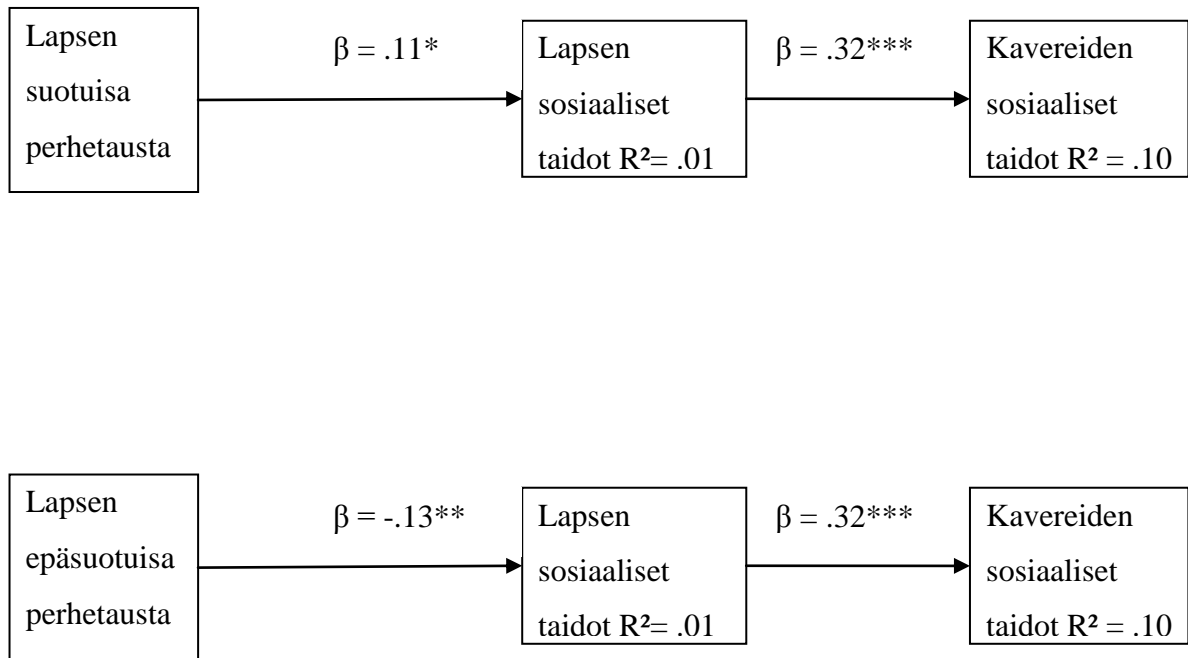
Lapsen suotuisa perhetausta

$\beta = .11^{*}$

Lapsen sosiaaliset taidot $R^2 = .01$

$\beta = .32^{***}$

Kavereiden sosiaaliset taidot $R^2 = .10$

Lapsen epäsuotuisa perhetausta

$\beta = -.13^{**}$

Lapsen sosiaaliset taidot $R^2 = .01$

$\beta = .32^{***}$

Kavereiden sosiaaliset taidot $R^2 = .10$